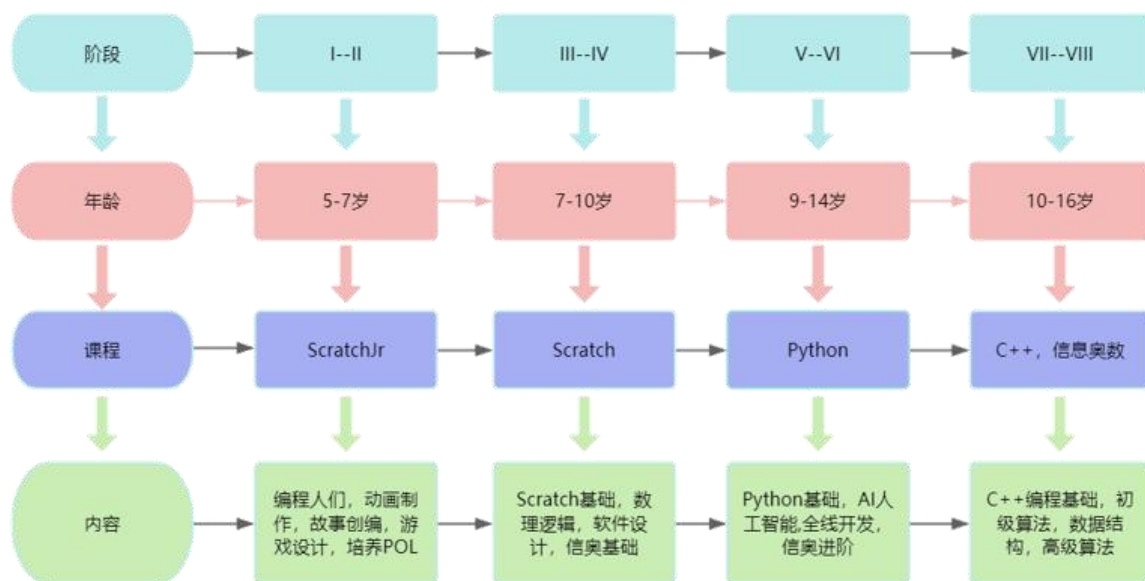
阶段
I--II
III--IV
V--VI
VII--VIII

年龄
5-7岁
7-10岁
9-14岁
10-16岁

课程
ScratchJr
Scratch
Python
C++，信息奥数

内容
编程人们，动画制作，故事创编，游戏设计，培养POL
Scratch基础，数理逻辑，软件设计，信奥基础
Python基础，AI人工智能,全线开发，信奥进阶
C++编程基础，初级算法，数据结构，高级算法